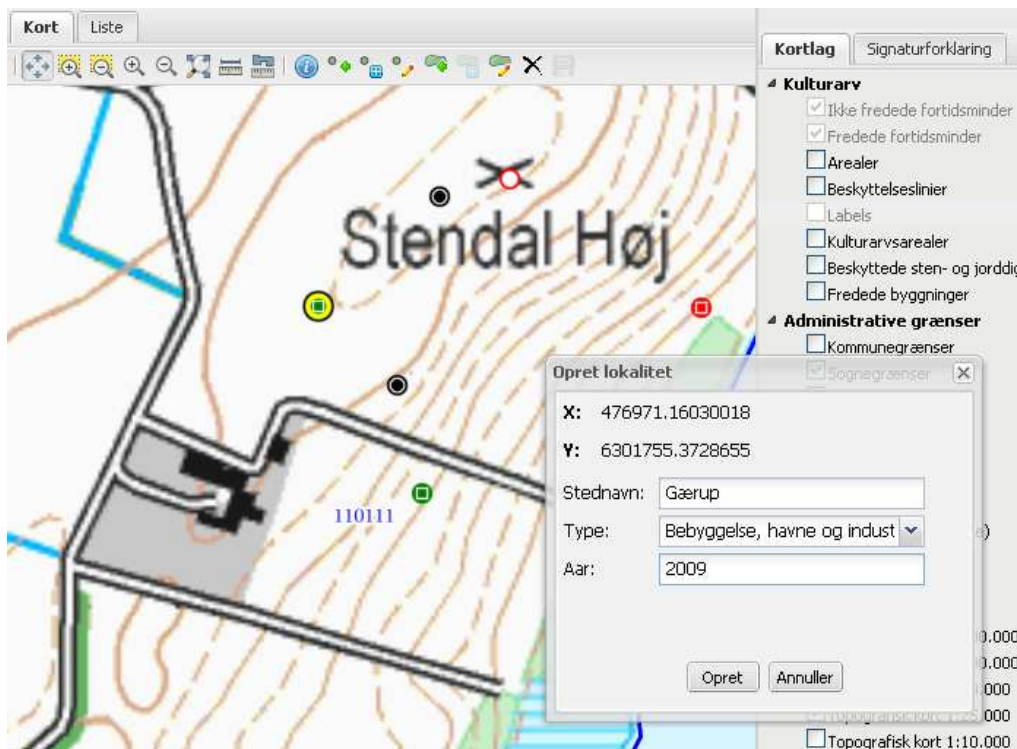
Kort
Liste

Stendal Høj

110111

Kortlag
Signaturforklaring

Kulturarv
Ikke fredede fortidsminder
Fredede fortidsminder
Arealer
Beskyttelseslinier
Labels
Kulturarvsarealer
Beskyttede sten- og jorddig
Fredede byggninger
Administrative grænser
Kommunegrænser
Sognegrænser

Opret lokalitet
X: 476971.16030018
Y: 6301755.3728655
Stednavn: Gærup
Type: Bebyggelse, havne og indust
Aar: 2009
Opret
Annuller

).000
).000
000
000
Topografisk kort 1:10.000